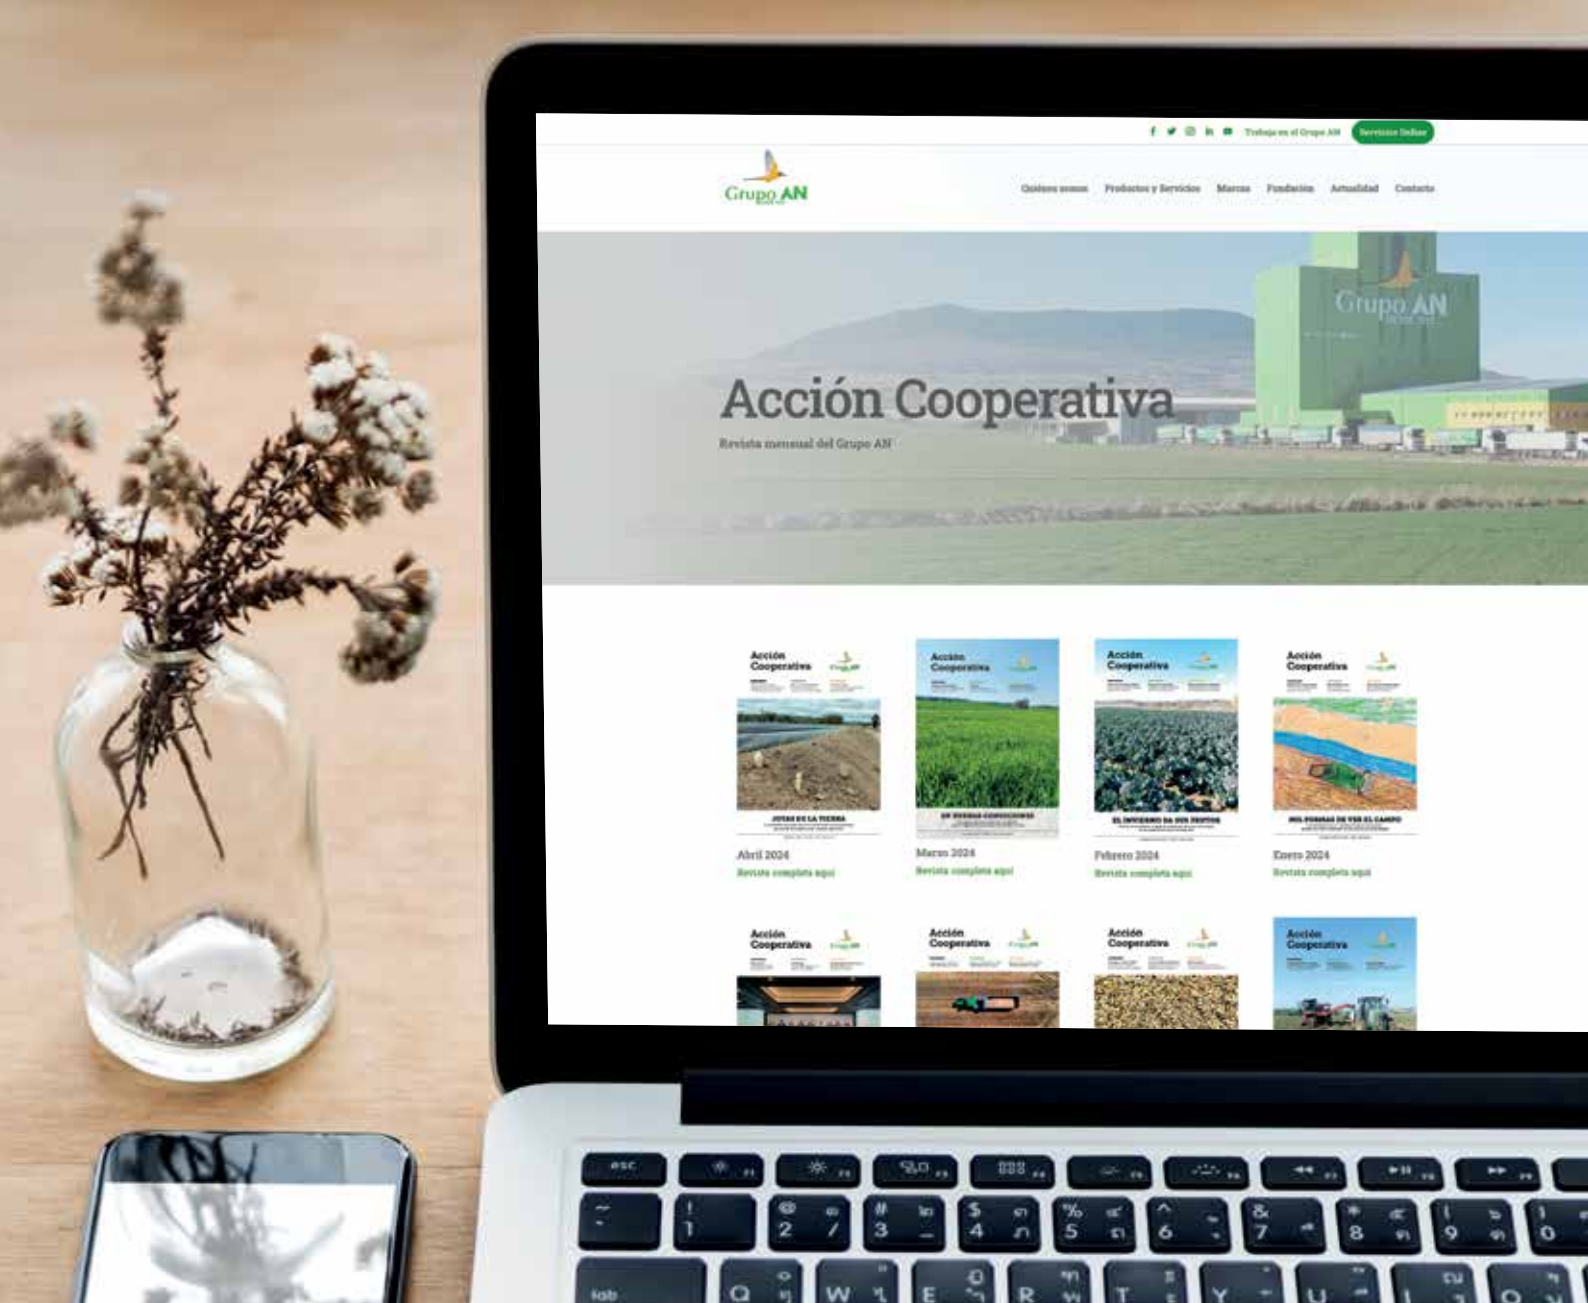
Trabaja en el Grupo AN Servicios Online

Grupo AN

Quiénes somos Productos y Servicios Marcas Fundación Actualidad Contacto

Grupo AN

Acción Cooperativa

Revista mensual del Grupo AN

Acción Cooperativa

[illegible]

Abril 2024
Revista completa aquí

Acción Cooperativa

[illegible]

Marzo 2024
Revista completa aquí

Acción Cooperativa

EL INVIERNO DA SUS FRUTOS

Febrero 2024
Revista completa aquí

Acción Cooperativa

MIL FORMAS DE VER EL CAMPO

Enero 2024
Revista completa aquí

Acción Cooperativa

Acción Cooperativa

Acción Cooperativa

Acción Cooperativa

esc

F1 F2 F3 F4 F5 F6 F7 F8 F9

~ ` ! 1 @ 2 # 3 $ 4 % 5 ^ 6 & 7 * 8 ( 9 ) 0

tab Q W E R T Y U I O